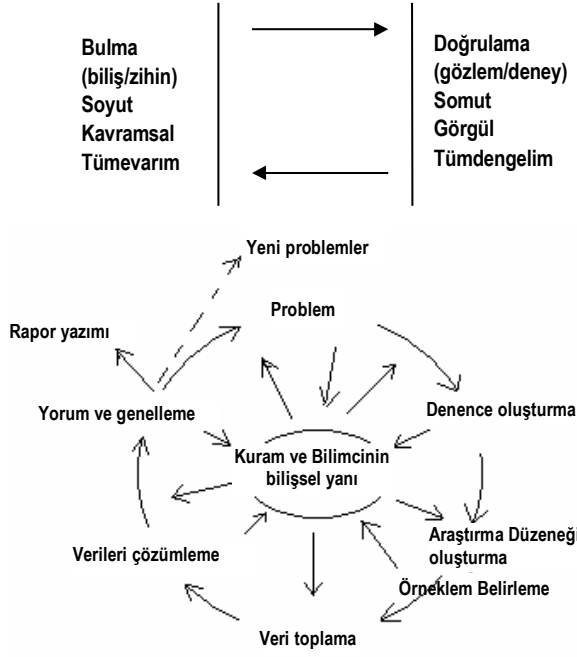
Bulma
(biliş/zihin)
Soyut
Kavramsal
Tümevarım

Doğrulama
(gözlem/deney)
Somut
Görgül
Tümdengelim

Yeni problemler

Problem

Rapor yazımı

Yorum ve genelleme

Denence oluşturma

Kuram ve Bilimcinin bilişsel yanı

Araştırma Düzeneği oluşturma

Verileri çözümleme

Örneklem Belirleme

Veri toplama